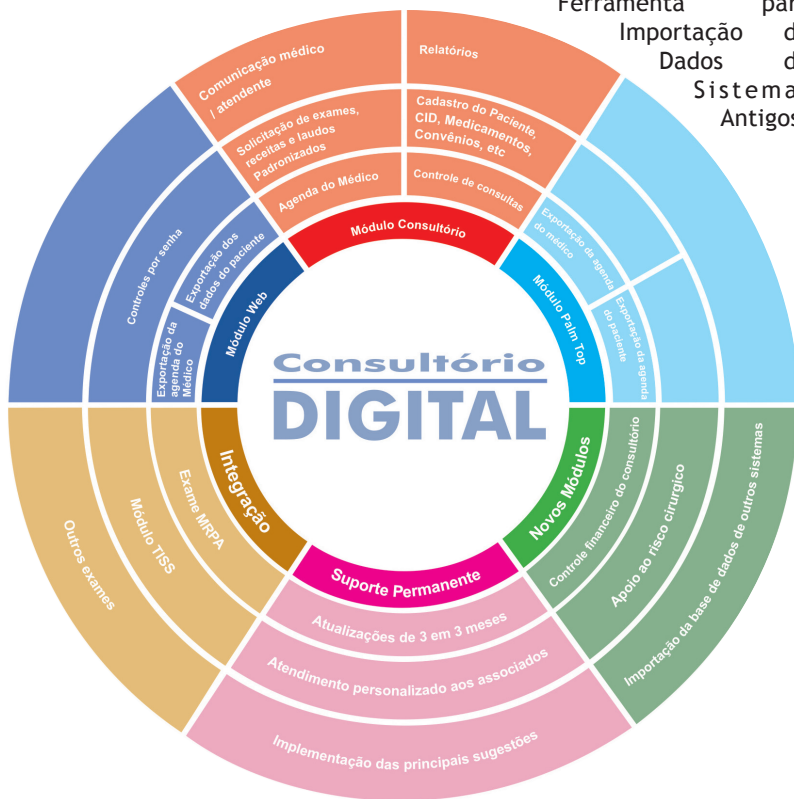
Ferramenta par
Importação d
Dados d
Sistema
Antigos

Comunicação médico / atendente

Relatórios

Solicitação de exames, receitas e laudos Padronizados

Cadastro do Paciente, CID, Medicamentos, Convênios, etc

Agenda do Médico

Controle de consultas

Módulo Consultório

Controles por senha

Exportação dos dados do paciente

Exportação da agenda do médico

Exportação da agenda do médico

Exportação da agenda do paciente

Módulo Web

Módulo Palm Top

Consultório
DIGITAL

Integração

Novos Módulos

Outros exames

Módulo TISS

Exame MRPA

Controle financeiro do consultório

Apoio ao risco cirúrgico

Importação da base de dados de outros sistemas

Suporte Permanente

Atualizações de 3 em 3 meses

Atendimento personalizado aos associados

Implementação das principais sugestões